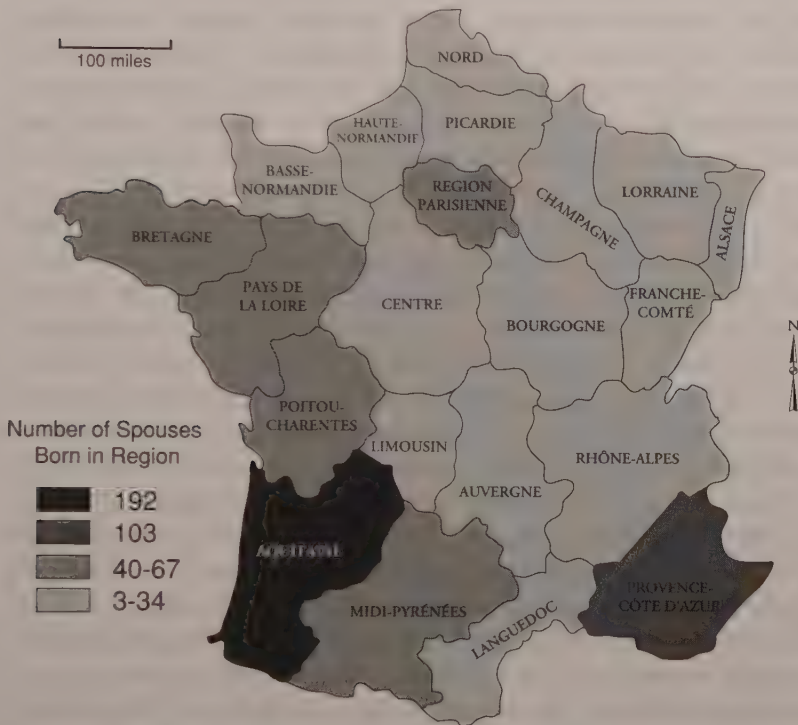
100 miles

NORD

HAUTE-NORMANDIE

PICARDIE

BASSE-NORMANDIE

REGION PARISIENNE

CHAMPAGNE

LORRAINE

ALSACE

BRETAGNE

PAYS DE LA LOIRE

CENTRE

BOURGOGNE

FRANCHE-COMTÉ

N

POITOU-CHARENTES

LIMOUSIN

RHÔNE-ALPES

AUVERGNE

Number of Spouses Born in Region

192

103

40-67

3-34

AQUITAINE

MIDI-PYRÉNÉES

LANGUEDOC

PROVENCE-CÔTE D'AZUR